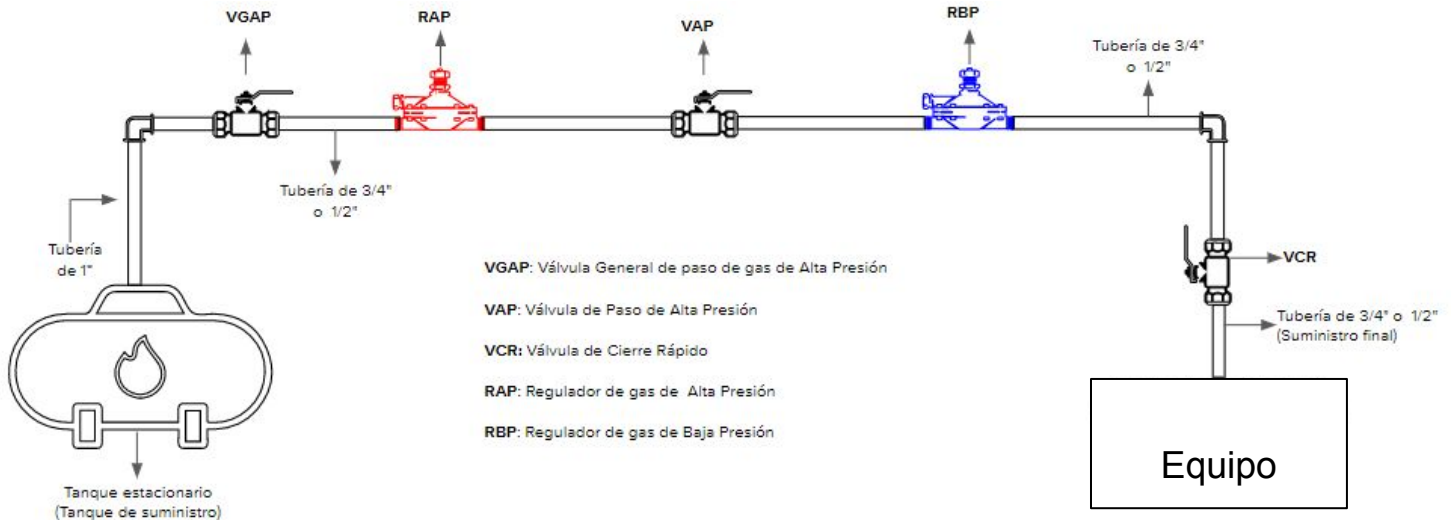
VGAP

RAP

VAP

RBP

Tubería de 3/4" o 1/2"

Tubería de 3/4" o 1/2"

Tubería de 1"

VCR

Tubería de 3/4" o 1/2" (Suministro final)

VGAP: Válvula General de paso de gas de Alta Presión

VAP: Válvula de Paso de Alta Presión

VCR: Válvula de Cierre Rápido

RAP: Regulador de gas de Alta Presión

RBP: Regulador de gas de Baja Presión

Tanque estacionario (Tanque de suministro)

Equipo